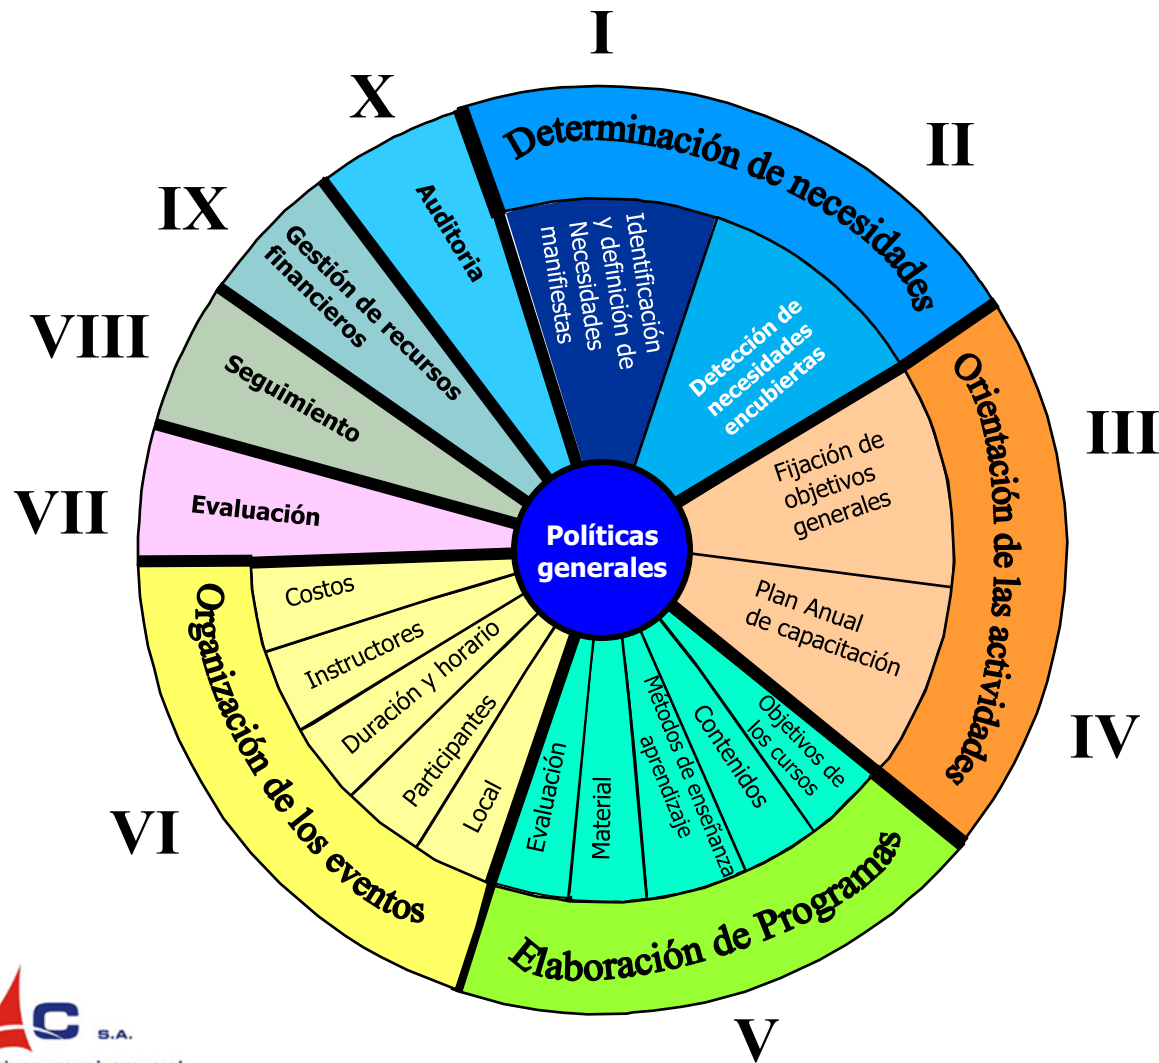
Políticas generales

I
Determinación de necesidades
Identificación y definición de Necesidades manifiestas
Detección de necesidades encubiertas

II

III
Orientación de las actividades
Fijación de objetivos generales
Plan Anual de capacitación

IV

V
Elaboración de Programas
Objetivos de los cursos
Contenidos
Métodos de enseñanza aprendizaje
Material
Evaluación

VI
Organización de los eventos
Local
Participantes
Duración y horario
Instructores
Costos

VII
Evaluación

VIII
Seguimiento

IX
Gestión de recursos financieros

X
Auditoria

C S.A.
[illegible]